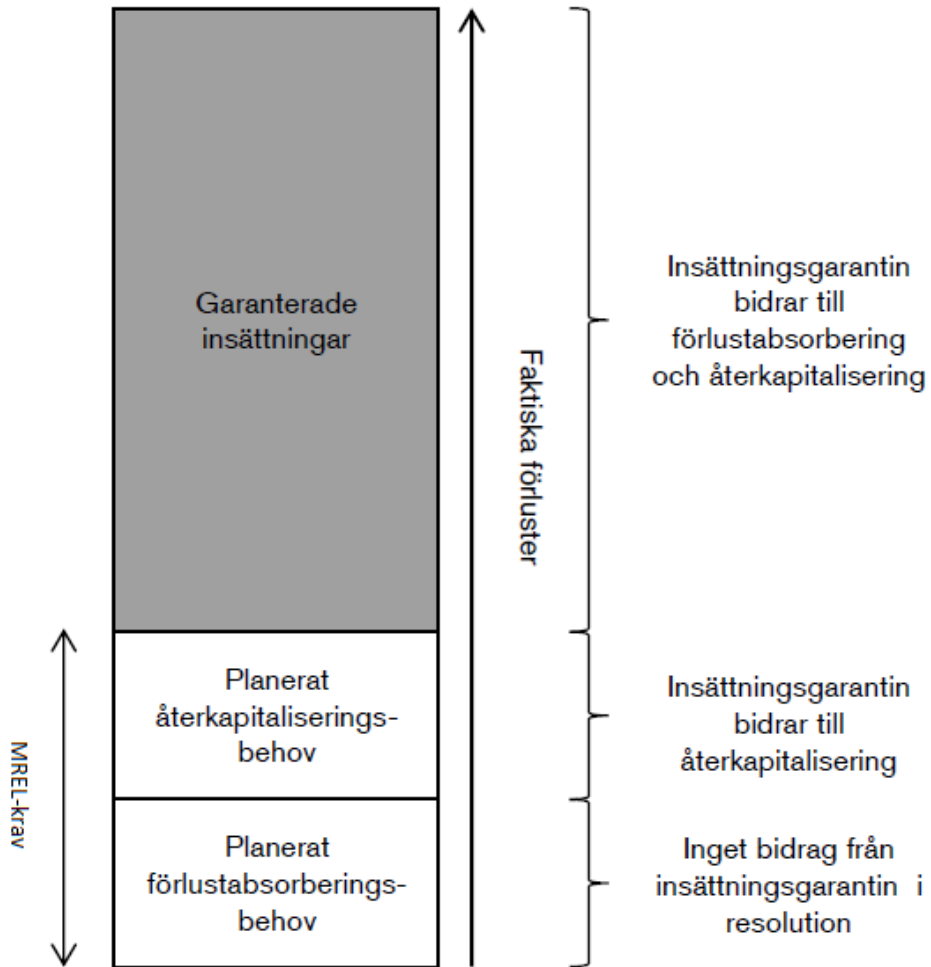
Garanterade insättningar

Planerat återkapitaliseringsbehov

Planerat förlustabsorberingsbehov

MREL-krav

Faktiska förluster

Insättningsgarantin bidrar till förlustabsorbering och återkapitalisering

Insättningsgarantin bidrar till återkapitalisering

Inget bidrag från insättningsgarantin i resolution